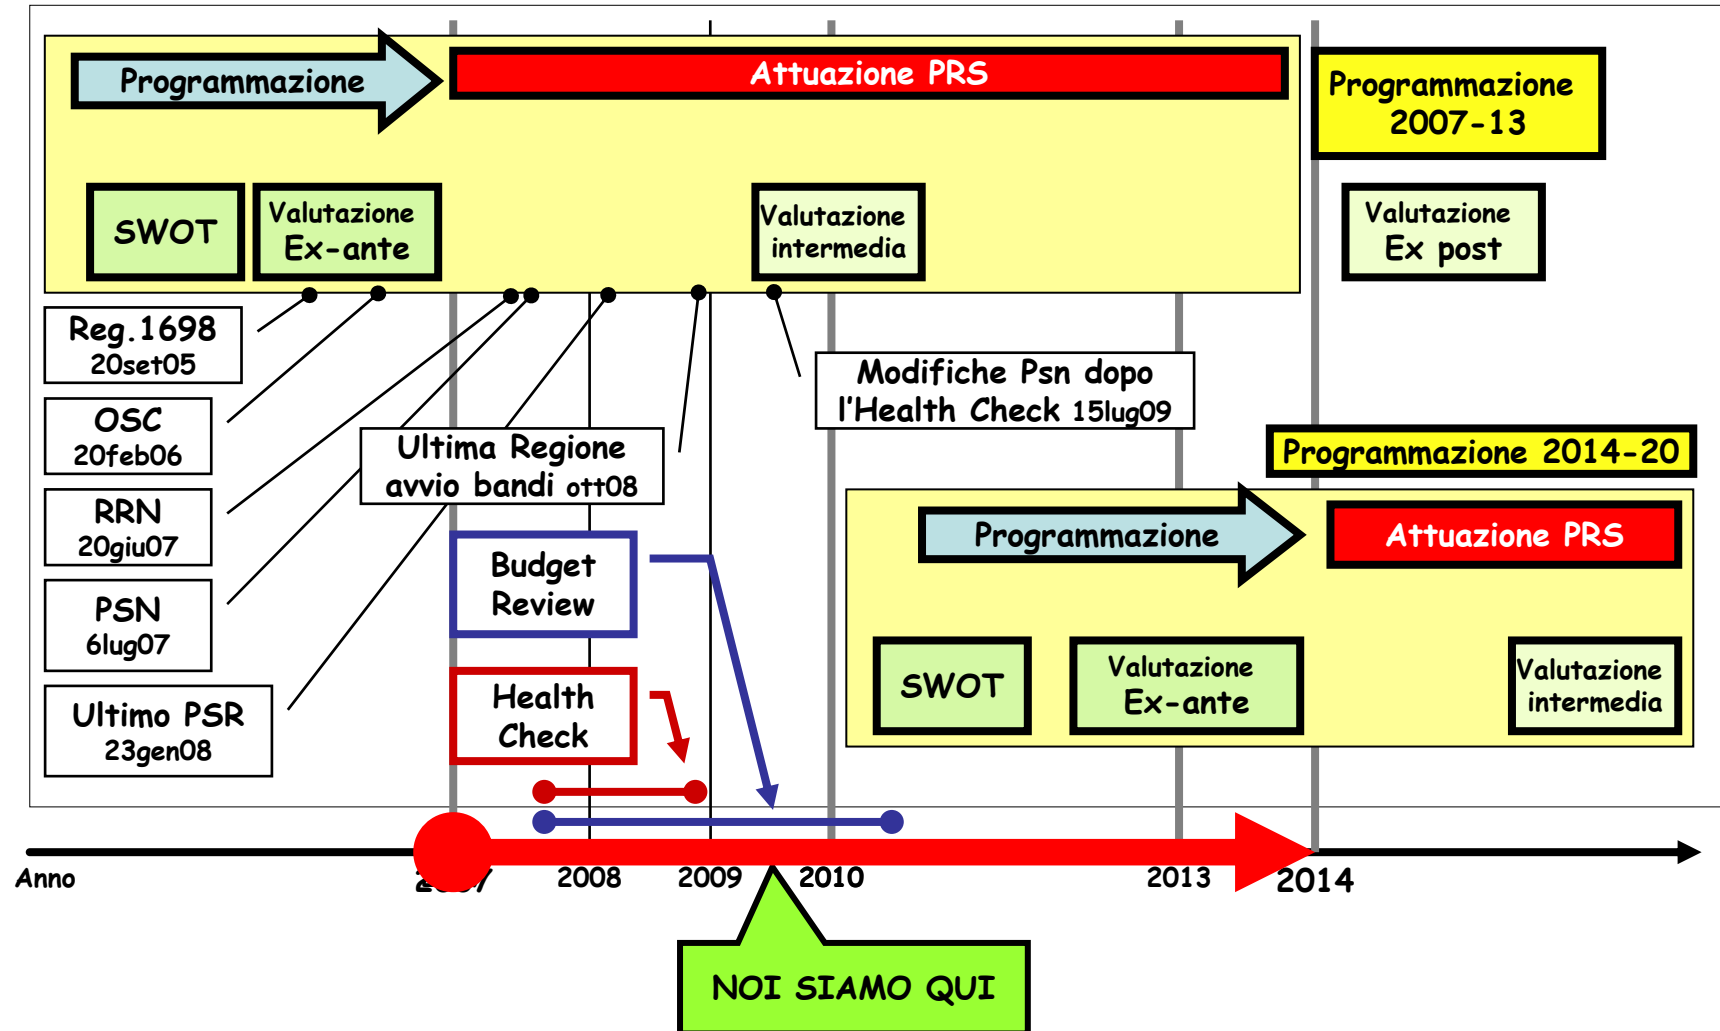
Programmazione

Attuazione PRS

Programmazione 2007-13

SWOT

Valutazione Ex-ante

Valutazione intermedia

Valutazione Ex post

Reg.1698 20set05

OSC 20feb06

RRN 20giu07

PSN 6lug07

Ultimo PSR 23gen08

Ultima Regione avvio bandi ott08

Modifiche Psn dopo l'Health Check 15lug09

Programmazione 2014-20

Budget Review

Health Check

Programmazione

Attuazione PRS

SWOT

Valutazione Ex-ante

Valutazione intermedia

Anno

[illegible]

2008

2009

2010

2013

2014

NOI SIAMO QUI